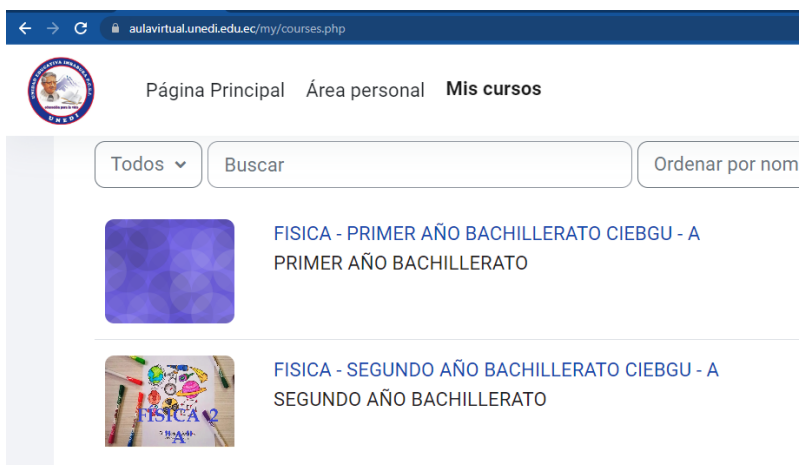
aulavirtual.unedi.edu.ec/my/courses.php

UNEDI

Página Principal Área personal **Mis cursos**

Todos

Buscar

Ordenar por nom

FISICA - PRIMER AÑO BACHILLERATO CIEBGU - A
PRIMER AÑO BACHILLERATO

FISICA - SEGUNDO AÑO BACHILLERATO CIEBGU - A
SEGUNDO AÑO BACHILLERATO

FISICA 2
"A"